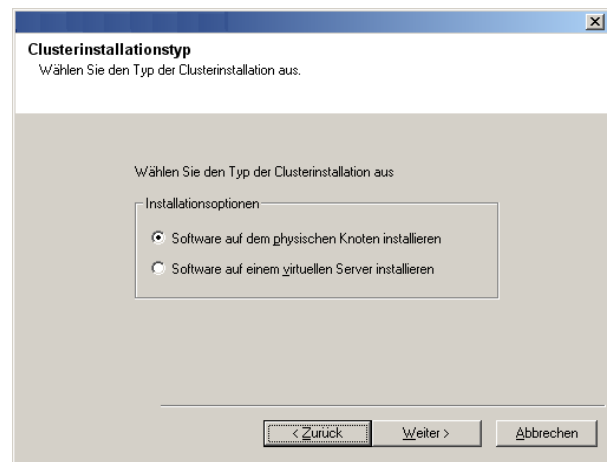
Clusterinstallationstyp
Wählen Sie den Typ der Clusterinstallation aus.

Wählen Sie den Typ der Clusterinstallation aus

Installationsoptionen

Software auf dem physischen Knoten installieren

Software auf einem virtuellen Server installieren

< Zurück

Weiter >

Abbrechen